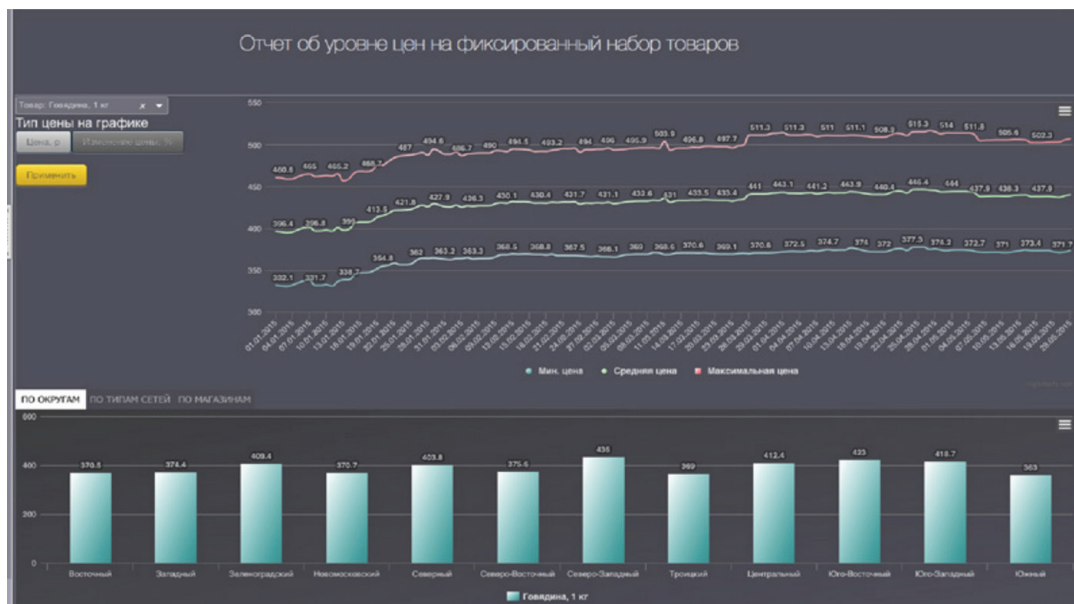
Отчет об уровне цен на фиксированный набор товаров

Товар: Говядина, 1 кг

Тип цены на графике

Цена, р | Изменение цены, %

Применить

550

500

450

400

350

300

460.6 465 465.2 468.7 487 494.6 486.7 490 494.5 493.2 494 496 495.9 503.5 496.8 497.7 511.3 511.3 511 511.1 508.2 515.3 514 511.8 505.6 502.3

396.4 396.8 399 413.5 421.8 427.9 436.3 430.1 430.4 431.7 431.1 432.6 431 433.5 433.4 441 443.1 441.2 443.9 440.4 446.4 444 437.9 438.3 437.9

332.1 331.7 338.7 354.8 362 363.2 363.3 368.5 368.8 367.5 368.1 369 368.6 370.6 369.1 370.6 372.5 374.7 376 372 377.3 374.3 372.7 371 373.4 371.7

01.01.2015 04.01.2015 07.01.2015 10.01.2015 13.01.2015 16.01.2015 19.01.2015 22.01.2015 25.01.2015 28.01.2015 31.01.2015 03.02.2015 06.02.2015 09.02.2015 12.02.2015 15.02.2015 18.02.2015 21.02.2015 24.02.2015 27.02.2015 02.03.2015 05.03.2015 08.03.2015 11.03.2015 14.03.2015 17.03.2015 20.03.2015 23.03.2015 26.03.2015 29.03.2015 01.04.2015 04.04.2015 07.04.2015 10.04.2015 13.04.2015 16.04.2015 19.04.2015 22.04.2015 25.04.2015 28.04.2015 01.05.2015 04.05.2015 07.05.2015 10.05.2015 13.05.2015 16.05.2015 19.05.2015 22.05.2015

Мин. цена Средняя цена Максимальная цена

ПО ОКРУГАМ ПО ТИПАМ СЕТЕЙ ПО МАГАЗИНАМ

600

400

200

0

376.5 374.4 409.4 370.7 403.8 375.6 435 369 412.4 423 418.7 363

Восточный Западный Зеленоградский Новомосковский Северный Северо-Восточный Северо-Западный Троицкий Центральный Юго-Восточный Юго-Западный Южный

Говядина, 1 кг